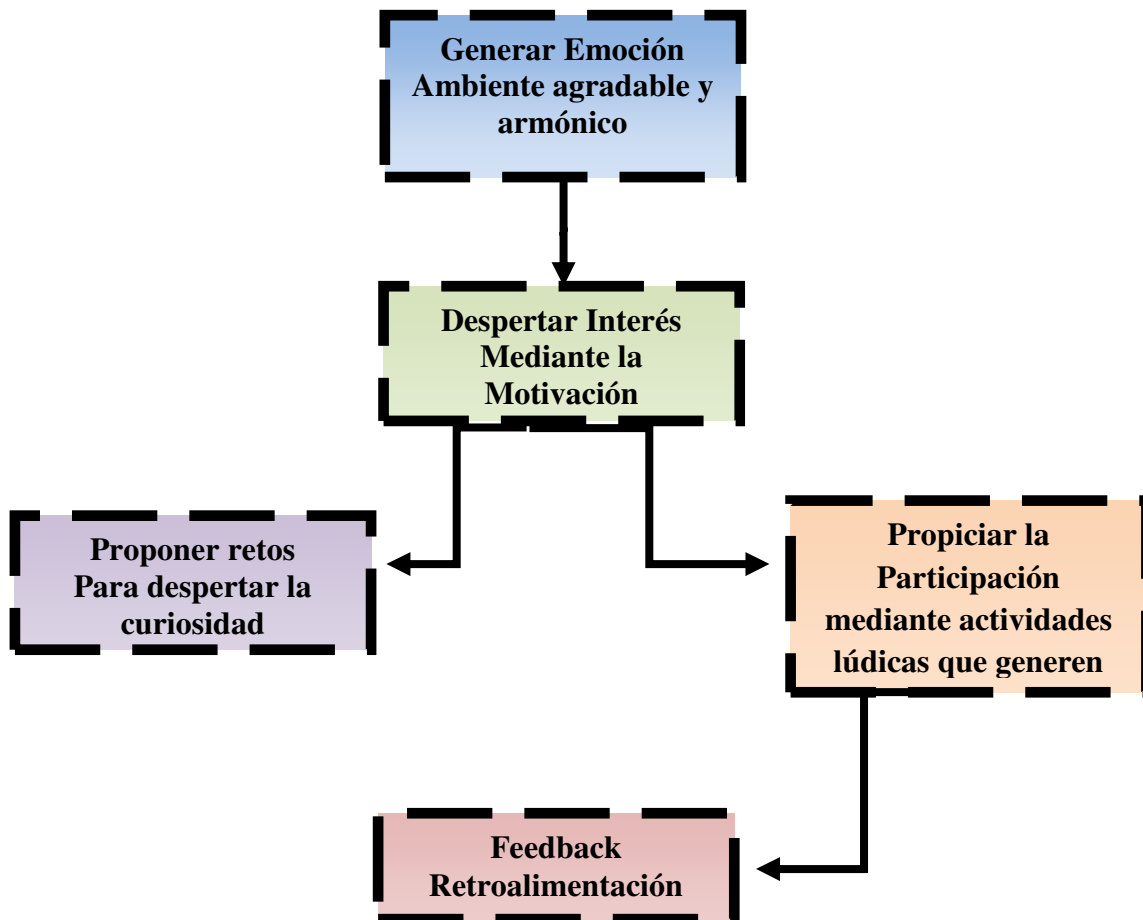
Generar Emoción
Ambiente agradable y armónico

Despertar Interés
Mediante la Motivación

Proponer retos
Para despertar la curiosidad

Propiciar la Participación mediante actividades lúdicas que generen

Feedback
Retroalimentación